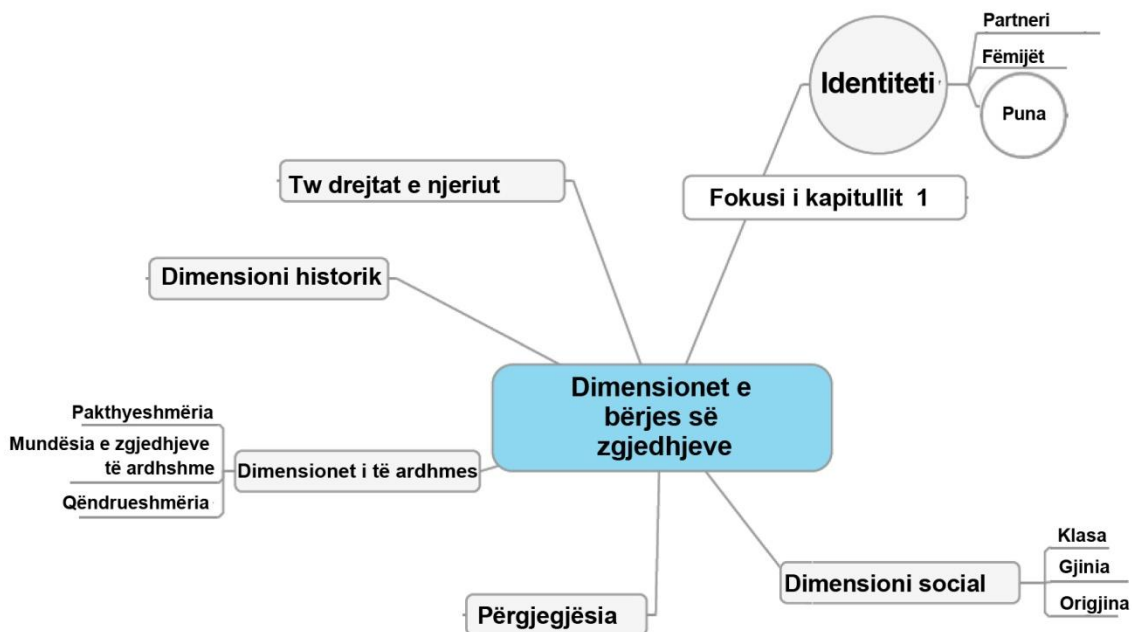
Partneri

Fëmijët

Identiteti

Puna

Tw drejtat e njeriut

Fokusi i kapitullit 1

Dimensioni historik

Dimensionet e bërjes së zgjedhjeve

Pakthyeshmëria

Mundësia e zgjedhjeve të ardhshme

Dimensionet i të ardhmes

Qëndrueshmëria

Klasa

Gjinia

Dimensioni social

Origjina

Përgjegjësia